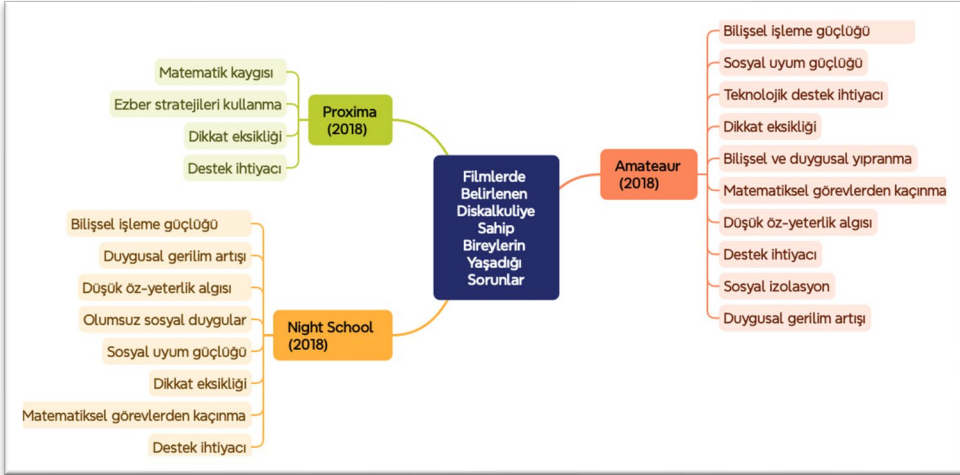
Filmlerde Belirlenen Diskalkuliye Sahip Bireylerin Yaşadığı Sorunlar

Proxima (2018)

Matematik kaygısı

Ezber stratejileri kullanma

Dikkat eksikliği

Destek ihtiyacı

Amateaur (2018)

Bilişsel işleme güçlüğü

Sosyal uyum güçlüğü

Teknolojik destek ihtiyacı

Dikkat eksikliği

Bilişsel ve duygusal yıpranma

Matematiksel görevlerden kaçınma

Düşük öz-yeterlik algısı

Destek ihtiyacı

Sosyal izolasyon

Duygusal gerilim artışı

Night School (2018)

Bilişsel işleme güçlüğü

Duygusal gerilim artışı

Düşük öz-yeterlik algısı

Olumsuz sosyal duygular

Sosyal uyum güçlüğü

Dikkat eksikliği

Matematiksel görevlerden kaçınma

Destek ihtiyacı